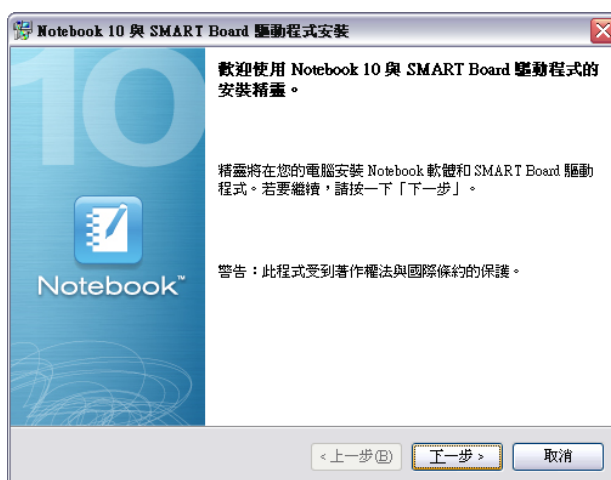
Notebook 10 與 SMART Board 驅動程式安裝

10

Notebook™

歡迎使用 Notebook 10 與 SMART Board 驅動程式的安裝精靈。

精靈將在您的電腦安裝 Notebook 軟體和 SMART Board 驅動程式。若要繼續，請按一下「下一步」。

警告：此程式受到著作權法與國際條約的保護。

< 上一步(B)
下一步 >
取消